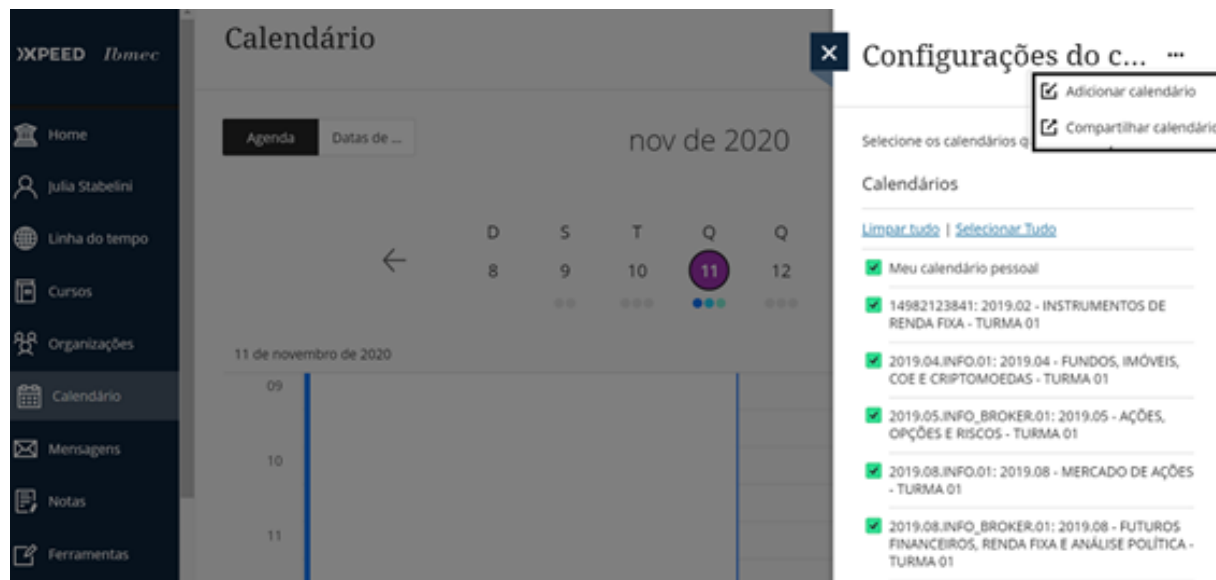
XPEED Ibmec

Home
Julia Stabelini
Linha do tempo
Cursos
Organizações
Calendário
Mensagens
Notas
Ferramentas

Calendário

Agenda | Datas de ...

nov de 2020

| D | S | T | Q | Q |
|---|---|---|---|---|
| 8 | 9 | 10 | 11 | 12 |

11 de novembro de 2020

09
10
11

Configurações do c... ···

Adicionar calendário
Compartilhar calendário

Selecione os calendários q

Calendários

Limpar tudo | Selecionar Tudo

Meu calendário pessoal

14982123841: 2019.02 - INSTRUMENTOS DE RENDA FIXA - TURMA 01

2019.04.INFO.01: 2019.04 - FUNDOS, IMÓVEIS, COE E CRIPTOMOEDAS - TURMA 01

2019.05.INFO_BROKER.01: 2019.05 - AÇÕES, OPÇÕES E RISCOS - TURMA 01

2019.08.INFO.01: 2019.08 - MERCADO DE AÇÕES - TURMA 01

2019.08.INFO_BROKER.01: 2019.08 - FUTUROS FINANCEIROS, RENDA FIXA E ANÁLISE POLÍTICA - TURMA 01